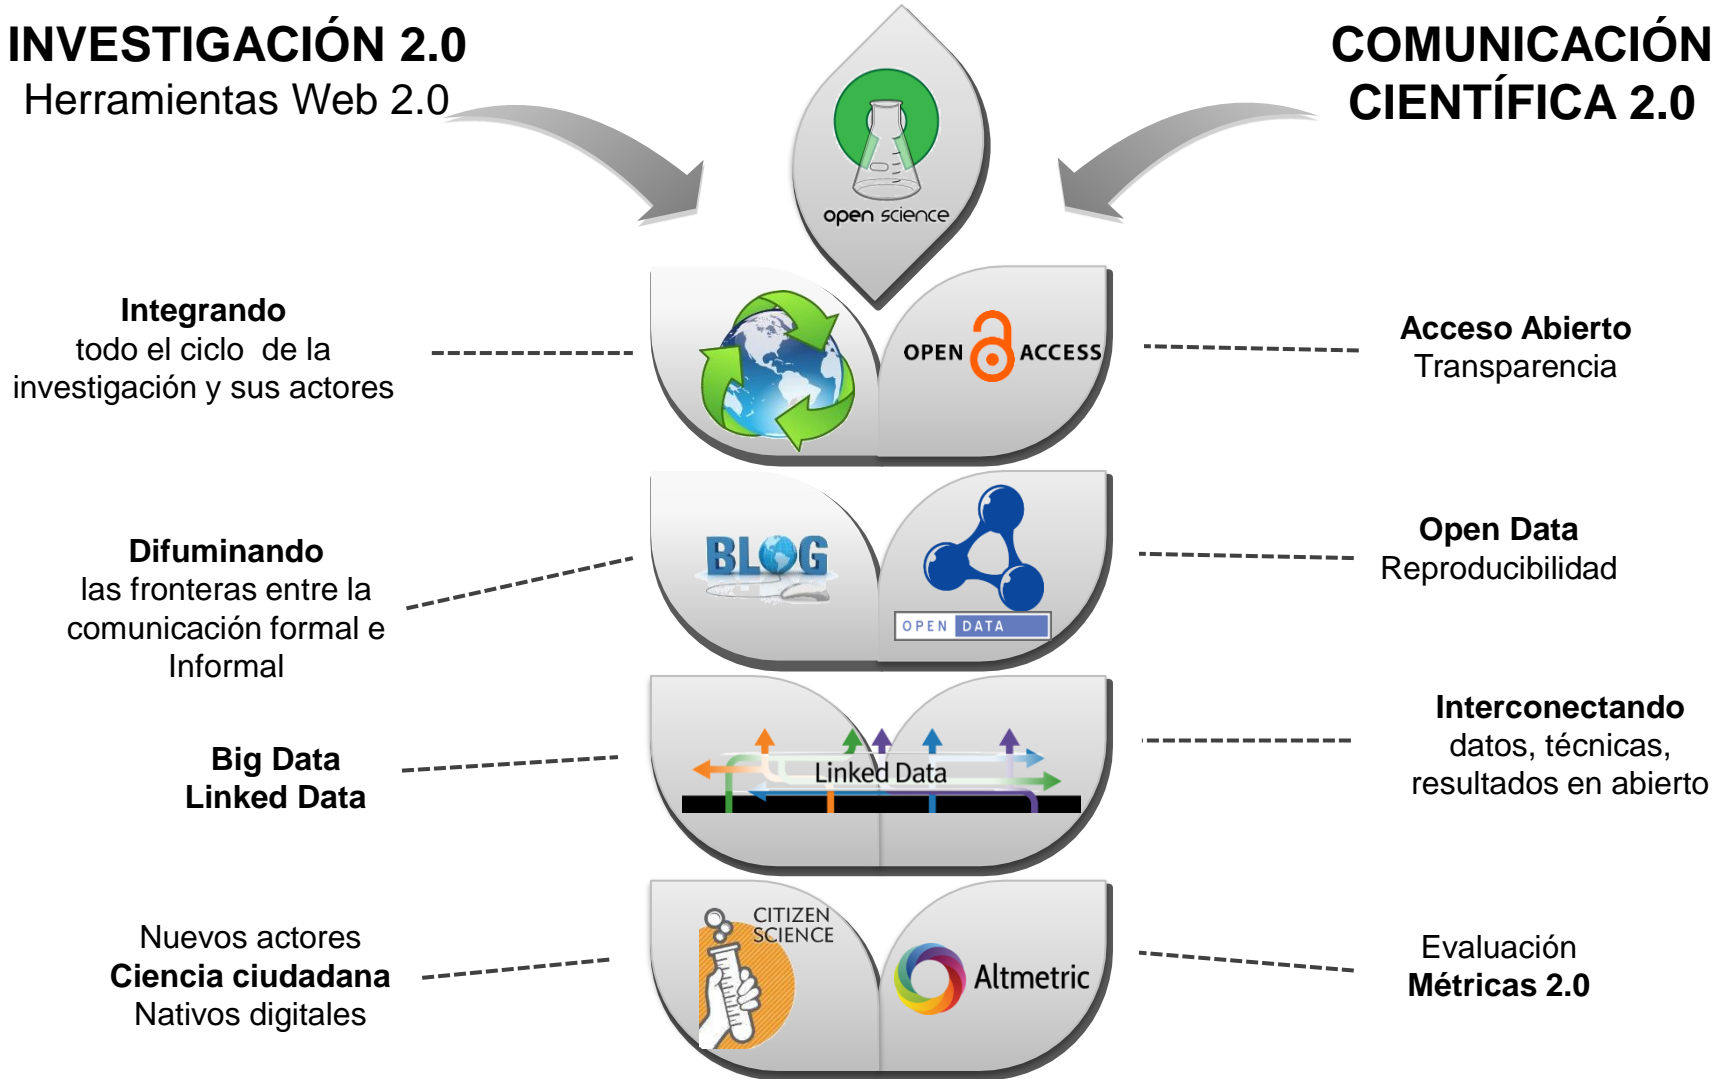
INVESTIGACIÓN 2.0
Herramientas Web 2.0

COMUNICACIÓN CIENTÍFICA 2.0

open science

Integrando
todo el ciclo de la investigación y sus actores

OPEN ACCESS

Acceso Abierto
Transparencia

Difuminando
las fronteras entre la comunicación formal e Informal

BLOG

OPEN DATA

Open Data
Reproducibilidad

Big Data
Linked Data

Linked Data

Interconectando
datos, técnicas, resultados en abierto

Nuevos actores
Ciencia ciudadana
Nativos digitales

CITIZEN SCIENCE

Altmetric

Evaluación
Métricas 2.0